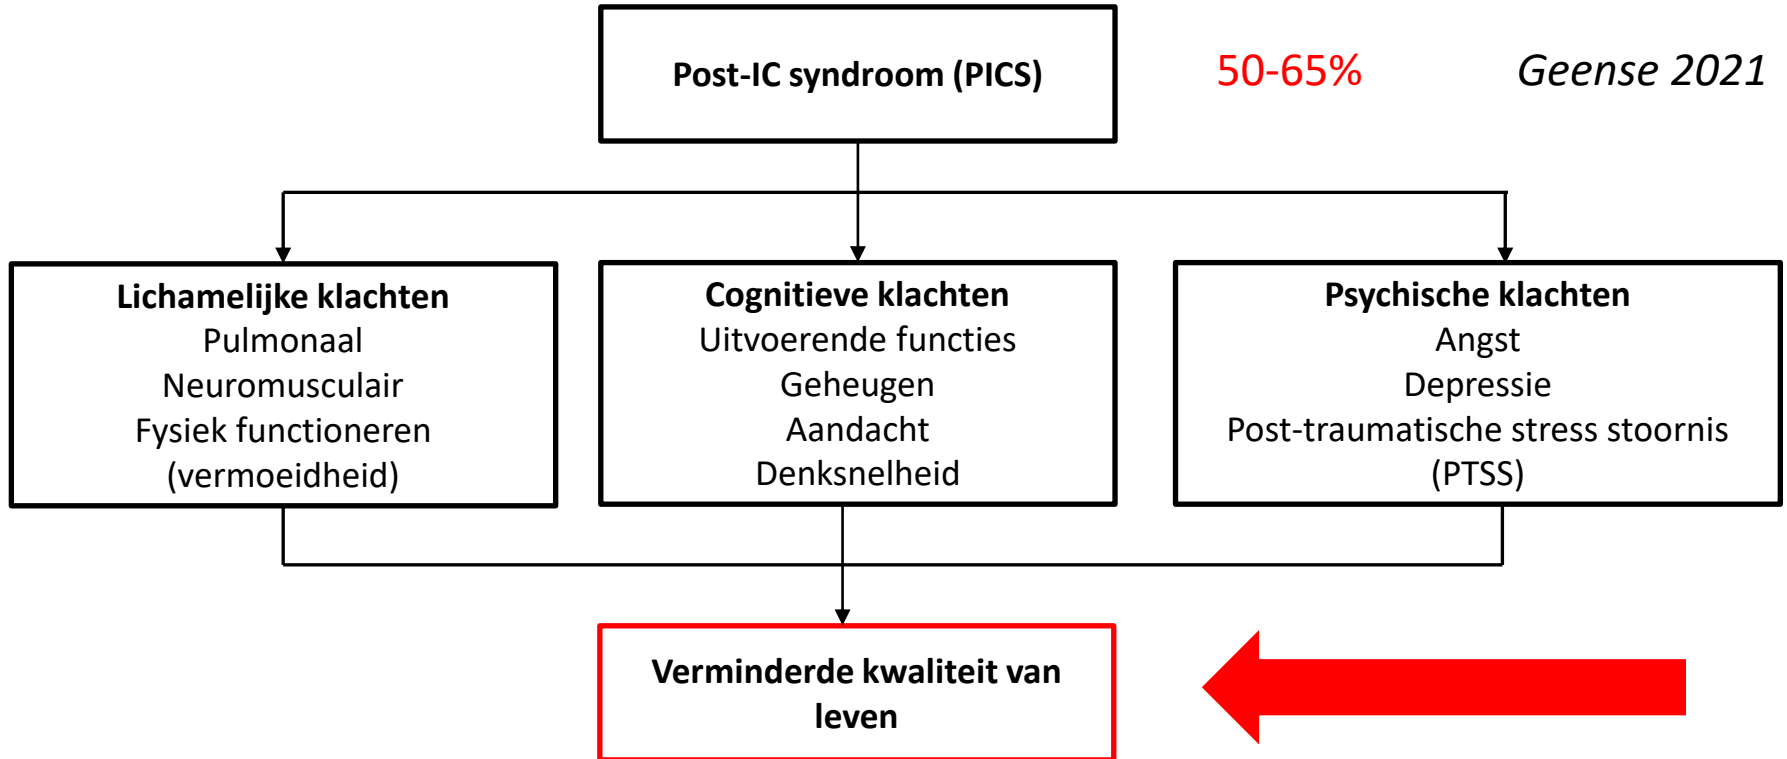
Post-IC syndroom (PICS)

50-65%

Geense 2021

Lichamelijke klachten
Pulmonaal
Neuromusculair
Fysiek functioneren
(vermoeidheid)

Cognitieve klachten
Uitvoerende functies
Geheugen
Aandacht
Denksnelheid

Psychische klachten
Angst
Depressie
Post-traumatische stress stoornis
(PTSS)

Verminderde kwaliteit van leven